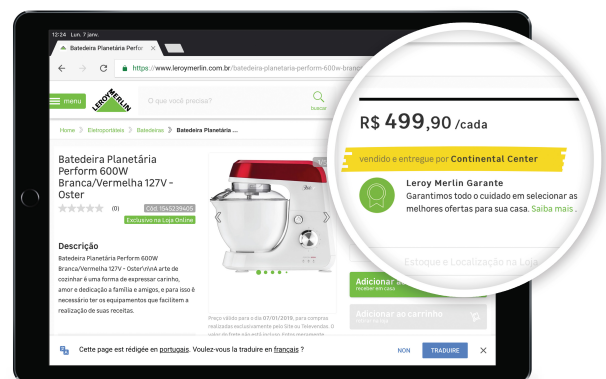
12:24 Lun. 7 janv.

Batedeira Planetária Perfor ×

https://www.leroymerlin.com.br/batedeira-planetaria-perform-600w-branc

menu LEROY MERLIN O que você precisa? buscar

Home > Eletroportáteis > Batedeiras > Batedeira Planetária ...

Batedeira Planetária Perform 600W Branca/Vermelha 127V - Oster

(0) Cód. 1045239405

Exclusivo na Loja Online

Descrição

Batedeira Planetária Perform 600W Branca/Vermelha 127V - Oster\r\nA arte de cozinhar é uma forma de expressar carinho, amor e dedicação a família e amigos, e para isso é necessário ter os equipamentos que facilitem a realização de suas receitas.

Preço válido para o dia 07/01/2019, para compras realizadas exclusivamente pelo Site ou Televendas.

R$ 499,90 /cada

vendido e entregue por Continental Center

Leroy Merlin Garante

Garantimos todo o cuidado em selecionar as melhores ofertas para sua casa. Saiba mais.

Estoque e Localização na Loja

Adicionar ao carrinho receber em casa

Adicionar ao carrinho

Cette page est rédigée en portugais. Voulez-vous la traduire en français ?

NON TRADUIRE ×